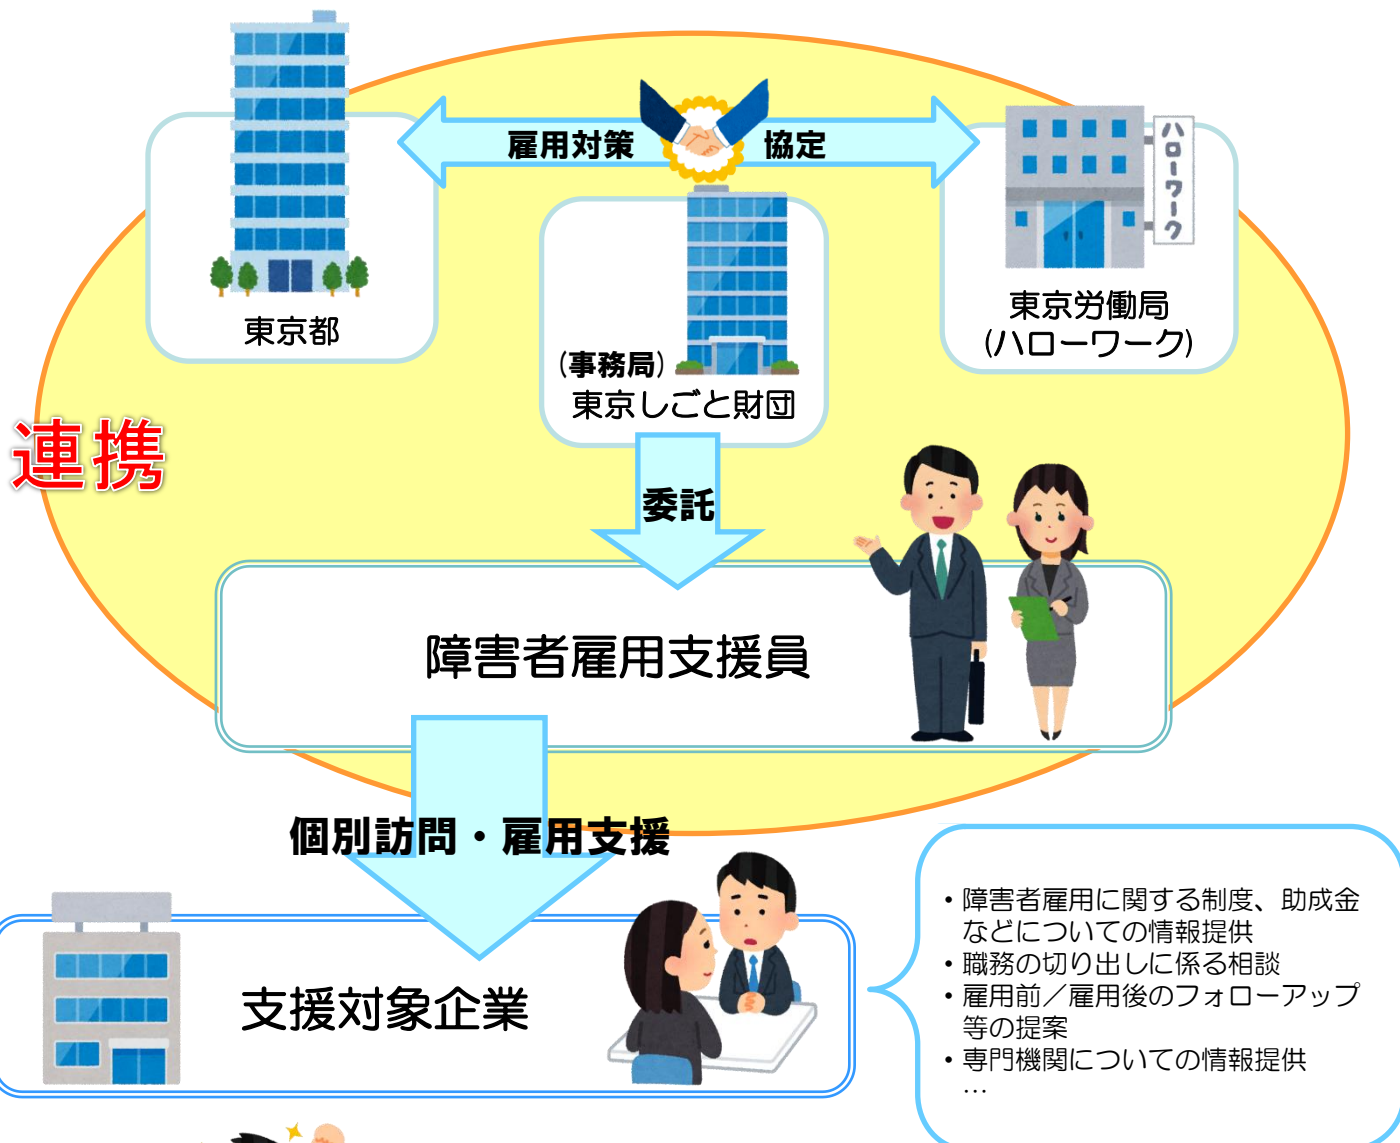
雇用対策　協定

東京都

(事務局)
東京しごと財団

ハローワーク

東京労働局
(ハローワーク)

連携

委託

障害者雇用支援員

個別訪問・雇用支援

支援対象企業

• 障害者雇用に関する制度、助成金などについての情報提供
• 職務の切り出しに係る相談
• 雇用前／雇用後のフォローアップ等の提案
• 専門機関についての情報提供
…